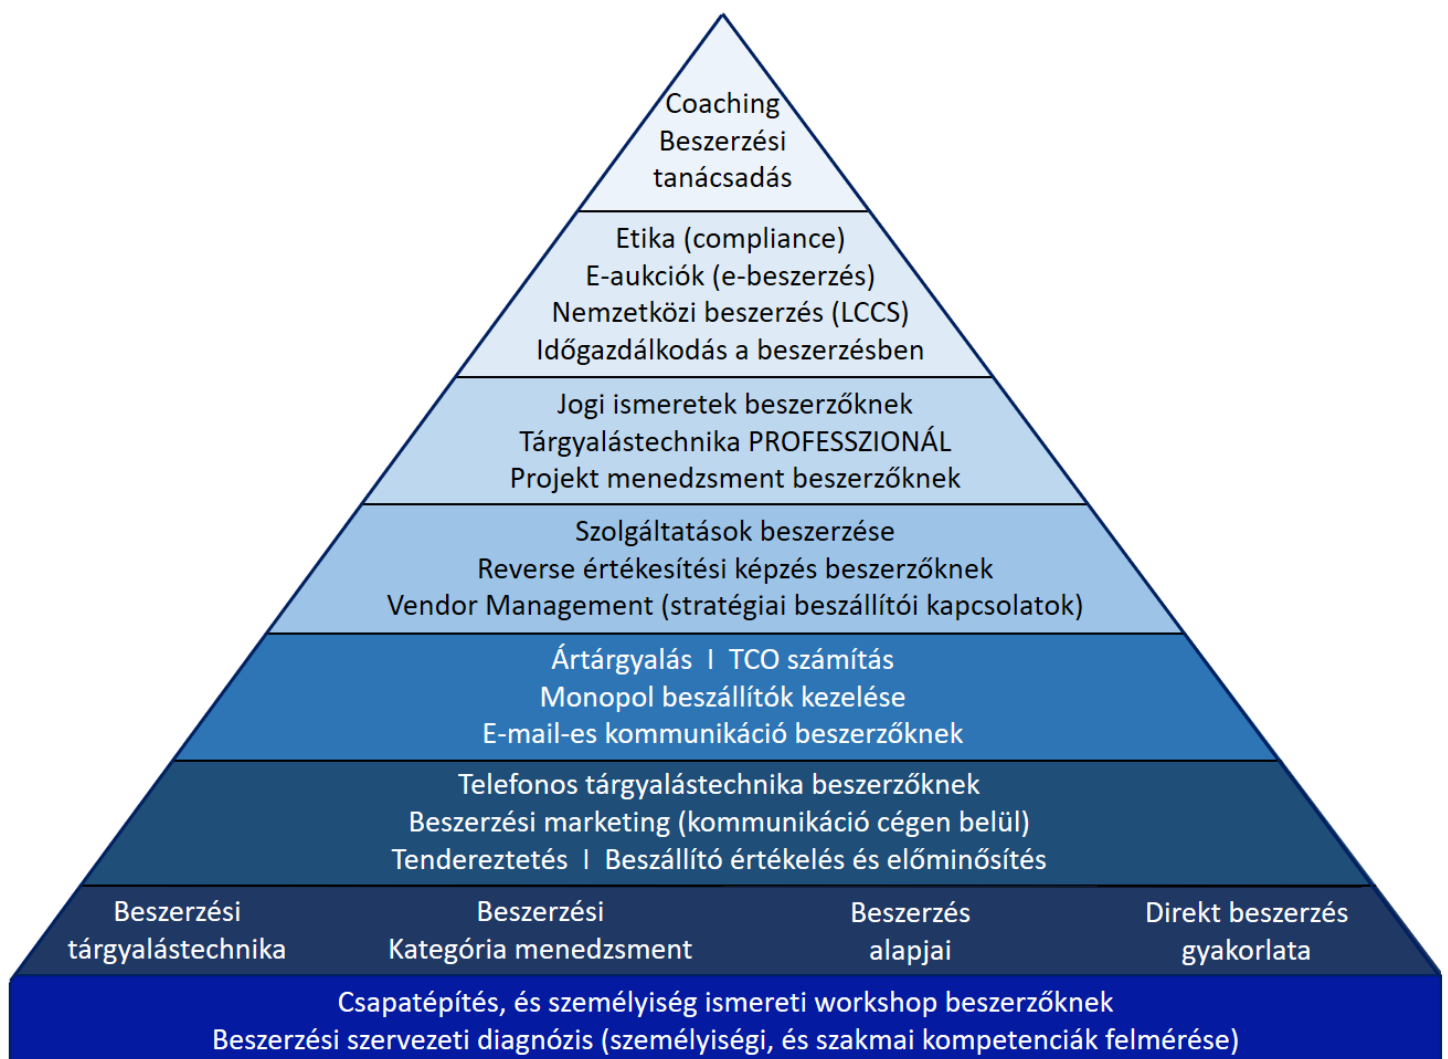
Coaching
Beszerzési
tanácsadás

Etika (compliance)
E-aukciók (e-beszerzés)
Nemzetközi beszerzés (LCCS)
Időgazdálkodás a beszerzésben

Jogi ismeretek beszerzőknek
Tárgyalástechnika PROFESSZIONÁL
Projekt menedzsment beszerzőknek

Szolgáltatások beszerzése
Reverse értékesítési képzés beszerzőknek
Vendor Management (stratégiai beszállítói kapcsolatok)

Ártárgyalás I TCO számítás
Monopol beszállítók kezelése
E-mail-es kommunikáció beszerzőknek

Telefonos tárgyalástechnika beszerzőknek
Beszerzési marketing (kommunikáció cégen belül)
Tendereztetés I Beszállító értékelés és előminősítés

Beszerzési tárgyalástechnika

Beszerzési Kategória menedzsment

Beszerzés alapjai

Direkt beszerzés gyakorlata

Csapatépítés, és személyiség ismereti workshop beszerzőknek
Beszerzési szervezeti diagnózis (személyiségi, és szakmai kompetenciák felmérése)